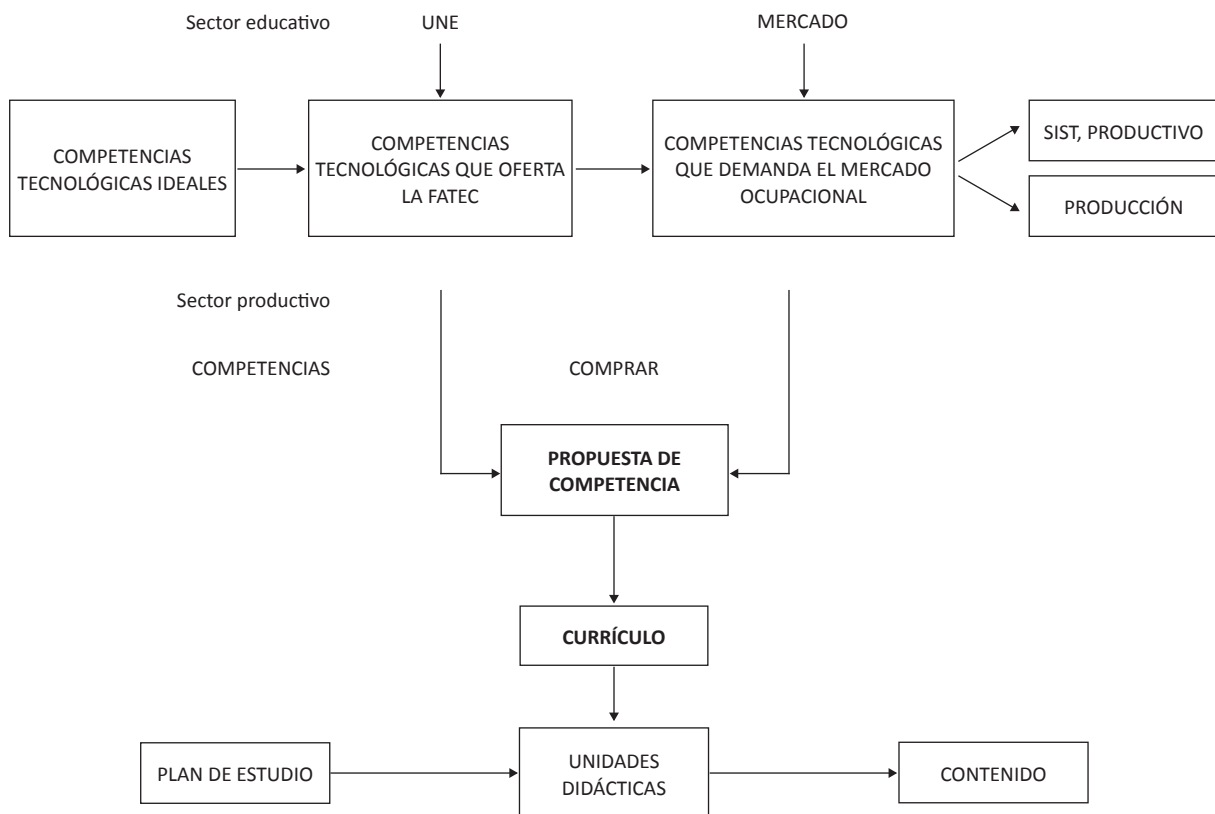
Sector educativo

UNE

MERCADO

COMPETENCIAS TECNOLÓGICAS IDEALES

COMPETENCIAS TECNOLÓGICAS QUE OFERTA LA FATEC

COMPETENCIAS TECNOLÓGICAS QUE DEMANDA EL MERCADO OCUPACIONAL

SIST, PRODUCTIVO

PRODUCCIÓN

Sector productivo

COMPETENCIAS

COMPRAR

PROPUESTA DE COMPETENCIA

CURRÍCULO

PLAN DE ESTUDIO

UNIDADES DIDÁCTICAS

CONTENIDO